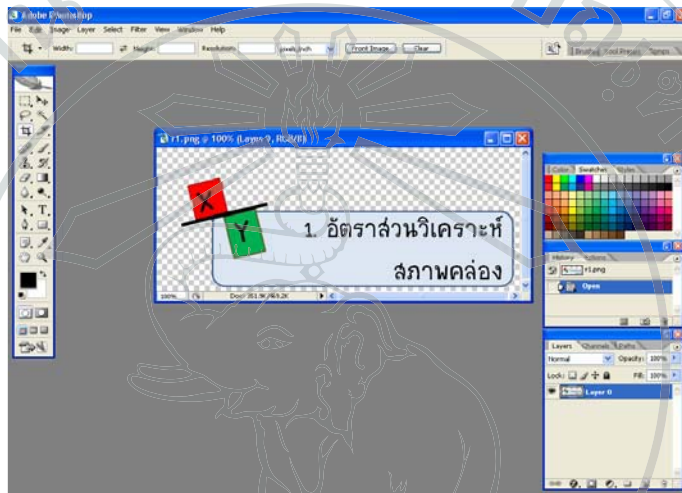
Adobe Photoshop

File Edit Image Layer Select Filter View Window Help

Width: Height: Resolution: pixels/inch Front Image Clear

Brushes Tool Presets Comps

r1.png @ 100% (Layer 0, RGB/8)

X

Y

1. อัตราส่วนวิเคราะห์

สภาพคล่อง

100% Doc: 351.9K/93.2K

Color Swatches Styles

History Actions

r1.png

Open

Layers Channels Paths

Normal Opacity: 100%

Lock: Fill: 100%

Layer 0